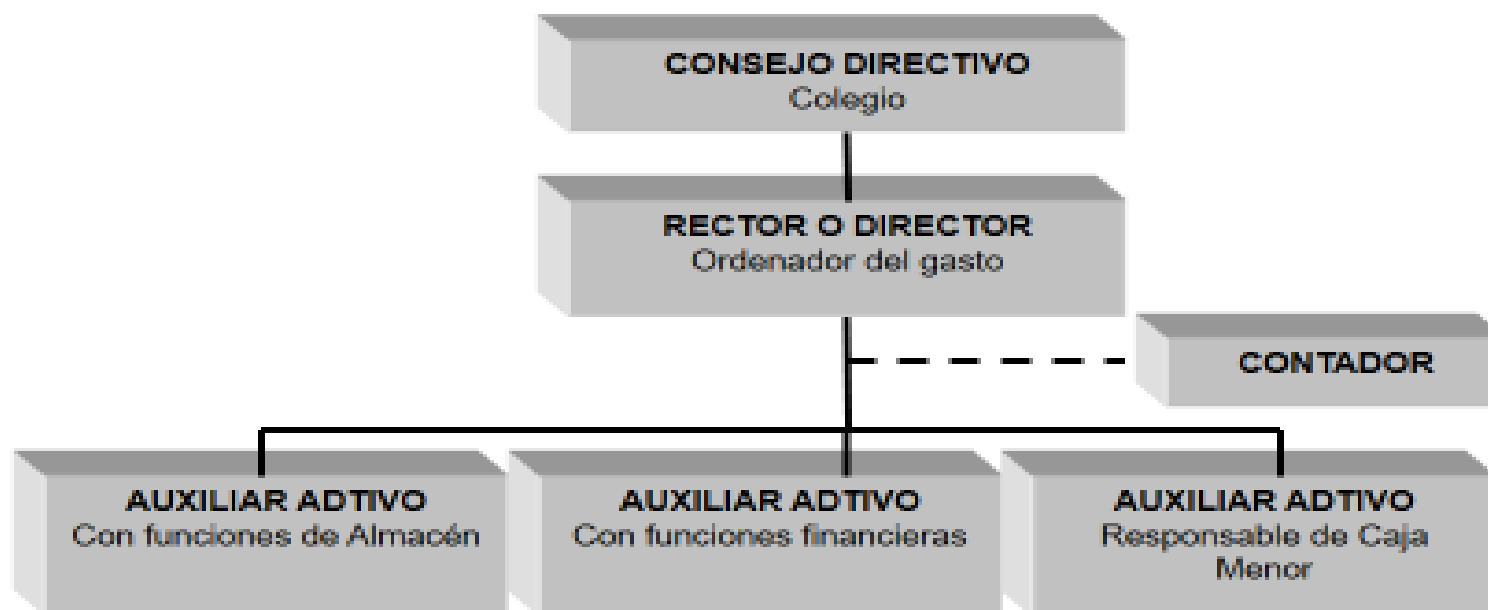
CONSEJO DIRECTIVO
Colegio

RECTOR O DIRECTOR
Ordenador del gasto

CONTADOR

AUXILIAR ADTIVO
Con funciones de Almacén

AUXILIAR ADTIVO
Con funciones financieras

AUXILIAR ADTIVO
Responsable de Caja Menor